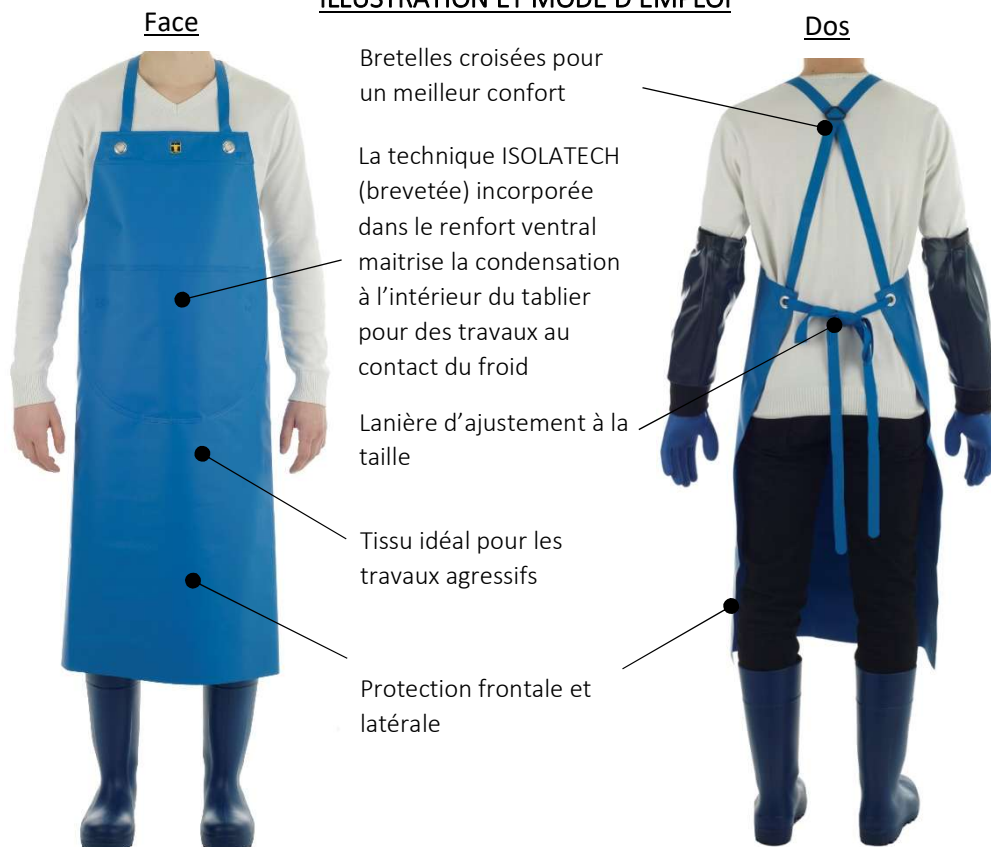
ILLUSTRATION ET MODE D'EMPLOI

Face

Dos

Bretelles croisées pour un meilleur confort

La technique ISOLATECH (brevetée) incorporée dans le renfort ventral maitrise la condensation à l'intérieur du tablier pour des travaux au contact du froid

Lanière d'ajustement à la taille

Tissu idéal pour les travaux agressifs

Protection frontale et latérale